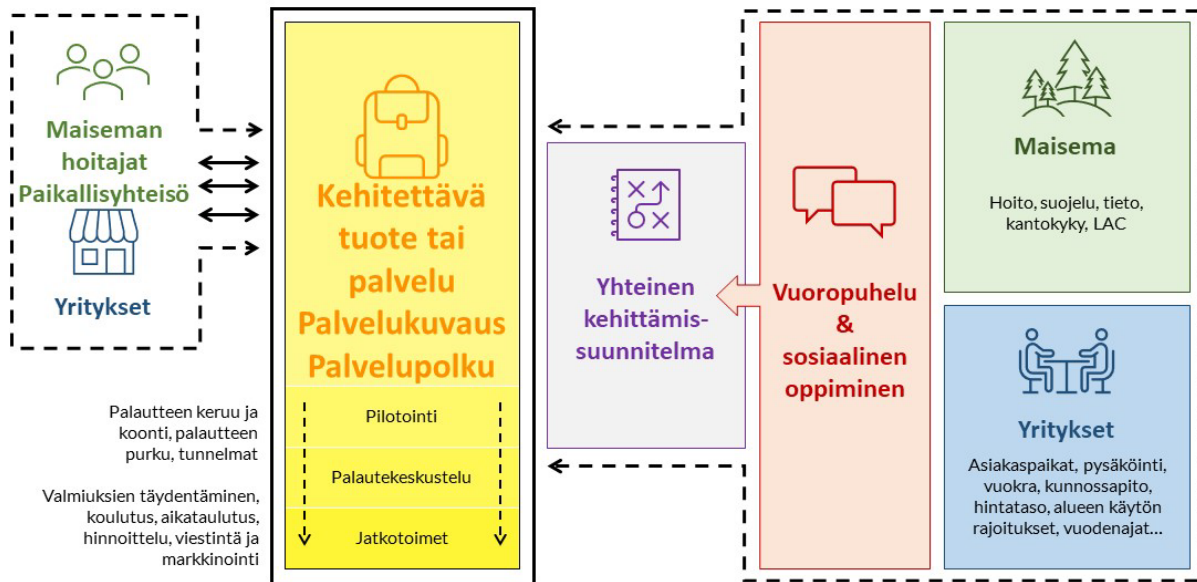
Maiseman hoitajat Paikallisyhteisö

Yritykset

Kehitettävä tuote tai palvelu Palvelukuvaus Palvelupolku

Pilotointi

Palautekeskustelu

Jatkotoimet

Palautteen keruu ja koonti, palautteen purku, tunnelmat

Valmiuksien täydentäminen, koulutus, aikataulutus, hinnoittelu, viestintä ja markkinointi

Yhteinen kehittämissuunnitelma

Vuoropuhelu & sosiaalinen oppiminen

Maisema

Hoito, suojelu, tieto, kantokyky, LAC

Yritykset

Asiakaspaikat, pysäköinti, vuokra, kunnossapito, hintataso, alueen käytön rajoitukset, vuodenajat...